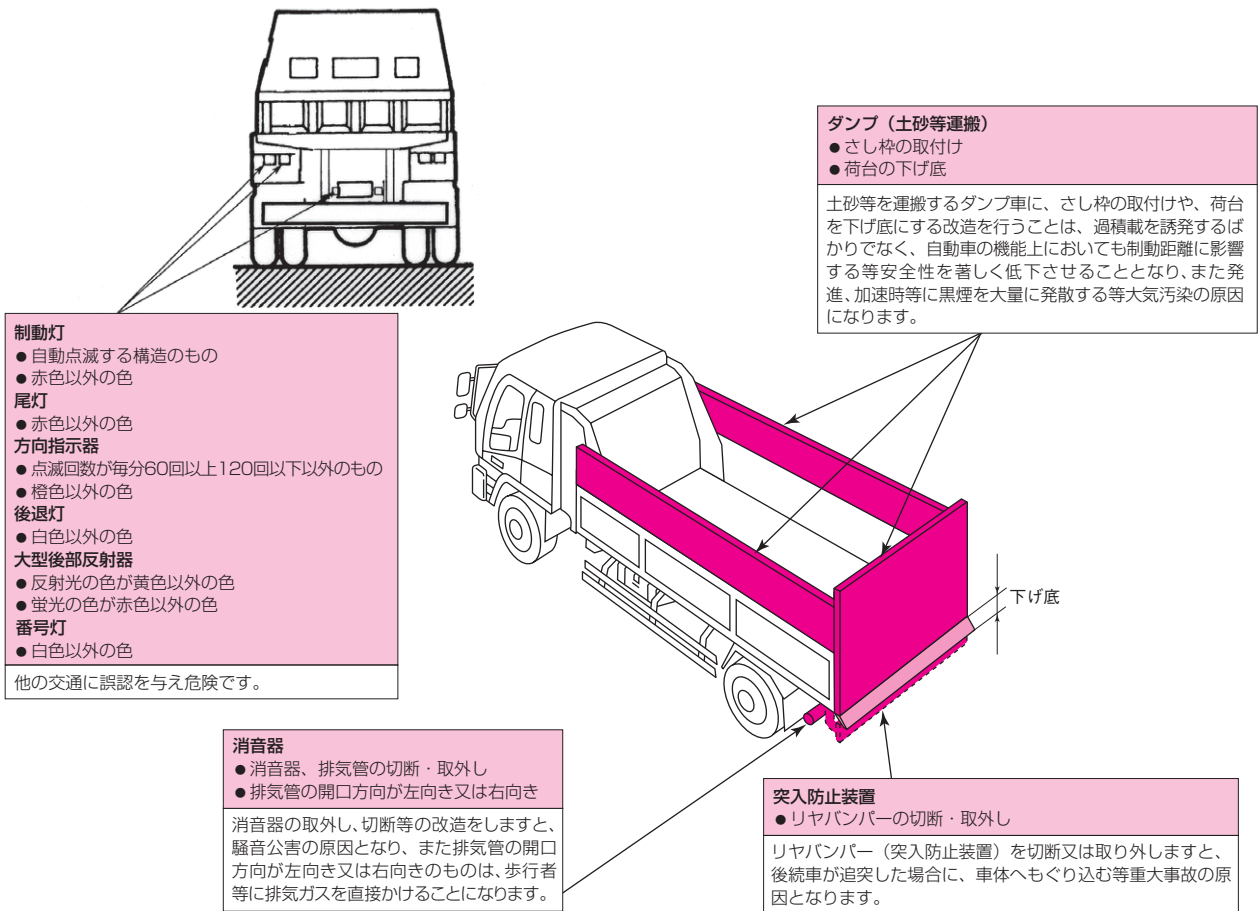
ダンプ（土砂等運搬）
●さし枠の取付け
●荷台の下げ底

土砂等を運搬するダンプ車に、さし枠の取付けや、荷台を下げ底にする改造を行うことは、過積載を誘発するばかりでなく、自動車の機能上においても制動距離に影響する等安全性を著しく低下させることとなり、また発進、加速時等に黒煙を大量に発散する等大気汚染の原因になります。

制動灯
●自動点滅する構造のもの
●赤色以外の色
尾灯
●赤色以外の色
方向指示器
●点滅回数が毎分60回以上120回以下以外のもの
●橙色以外の色
後退灯
●白色以外の色
大型後部反射器
●反射光の色が黄色以外の色
●蛍光の色が赤色以外の色
番号灯
●白色以外の色

他の交通に誤認を与え危険です。

下げ底

消音器
●消音器、排気管の切断・取外し
●排気管の開口方向が左向き又は右向き

消音器の取外し、切断等の改造をしますと、騒音公害の原因となり、また排気管の開口方向が左向き又は右向きのものは、歩行者等に排気ガスを直接かけることになります。

突入防止装置
●リヤバンパーの切断・取外し

リヤバンパー（突入防止装置）を切断又は取り外しますと、後続車が追突した場合に、車体へもぐり込む等重大事故の原因となります。